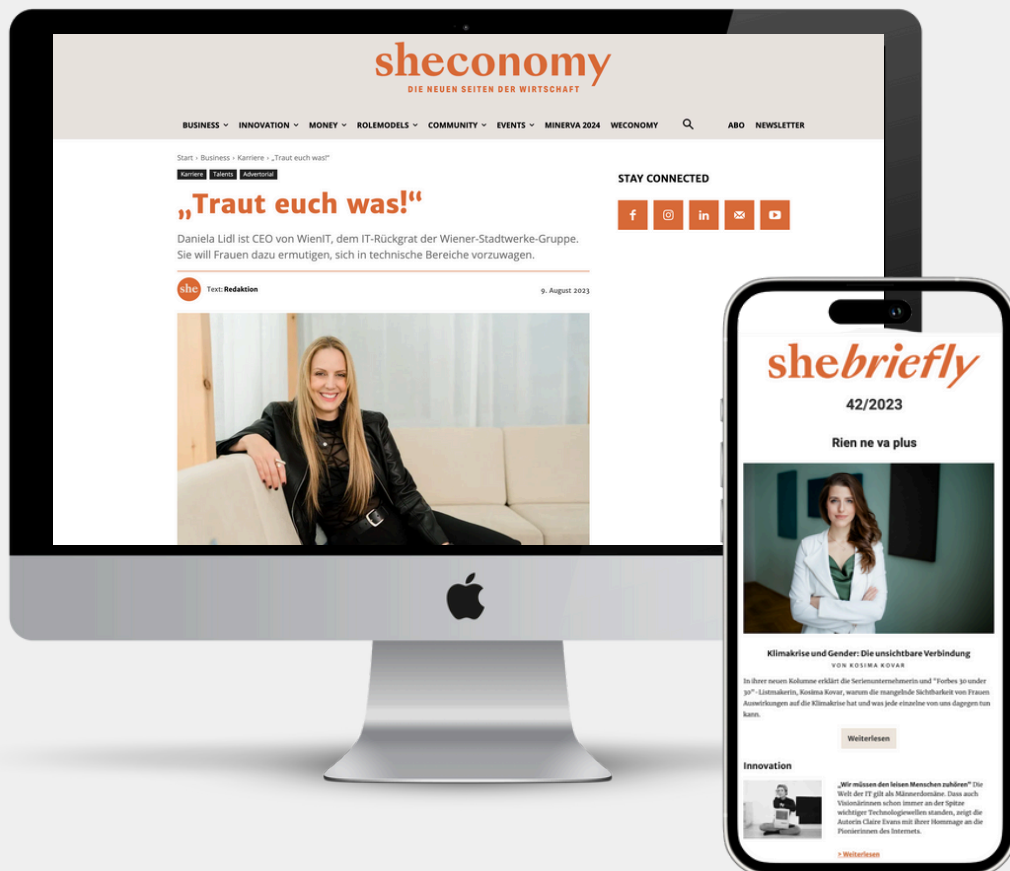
sheconomy
DIE NEUEN SEITEN DER WIRTSCHAFT

BUSINESS INNOVATION MONEY ROLEMODELS COMMUNITY EVENTS MINERVA 2024 WECONOMY ABO NEWSLETTER

Start › Business › Karriere › „Traut euch was!"

Karriere Talents Advertorial

„Traut euch was!"

Daniela Lidl ist CEO von WienIT, dem IT-Rückgrat der Wiener-Stadtwerke-Gruppe. Sie will Frauen dazu ermutigen, sich in technische Bereiche vorzuwagen.

she Text: Redaktion 9. August 2023

STAY CONNECTED

shebriefly

42/2023

Rien ne va plus

Klimakrise und Gender: Die unsichtbare Verbindung
VON KOSIMA KOVAR

In ihrer neuen Kolumne erklärt die Serienunternehmerin und "Forbes 30 under 30"-Listmakerin, Kosima Kovar, warum die mangelnde Sichtbarkeit von Frauen Auswirkungen auf die Klimakrise hat und was jede einzelne von uns dagegen tun kann.

Weiterlesen

Innovation

„Wir müssen den leisen Menschen zuhören" Die Welt der IT gilt als Männerdomäne. Dass auch Visionärinnen schon immer an der Spitze wichtiger Technologiewellen standen, zeigt die Autorin Claire Evans mit ihrer Hommage an die Pionierinnen des Internets.

> Weiterlesen